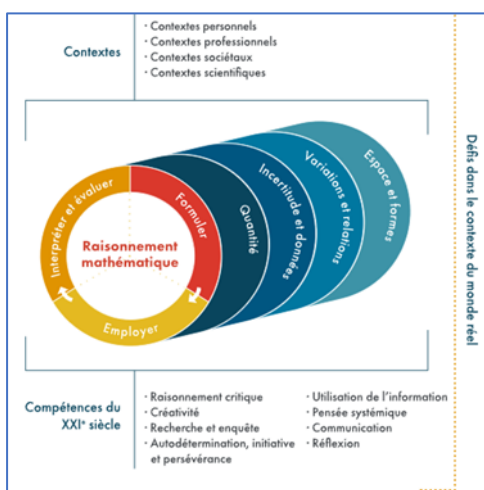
Contextes

· Contextes personnels
· Contextes professionnels
· Contextes sociétaux
· Contextes scientifiques

Interpréter et évaluer
Formuler
Employer
Raisonnement mathématique
Quantité
Incertitude et données
Variations et relations
Espace et formes

Défis dans le contexte du monde réel

Compétences du XXI$^{e}$ siècle

· Raisonnement critique
· Créativité
· Recherche et enquête
· Autodétermination, initiative et persévérance

· Utilisation de l'information
· Pensée systémique
· Communication
· Réflexion